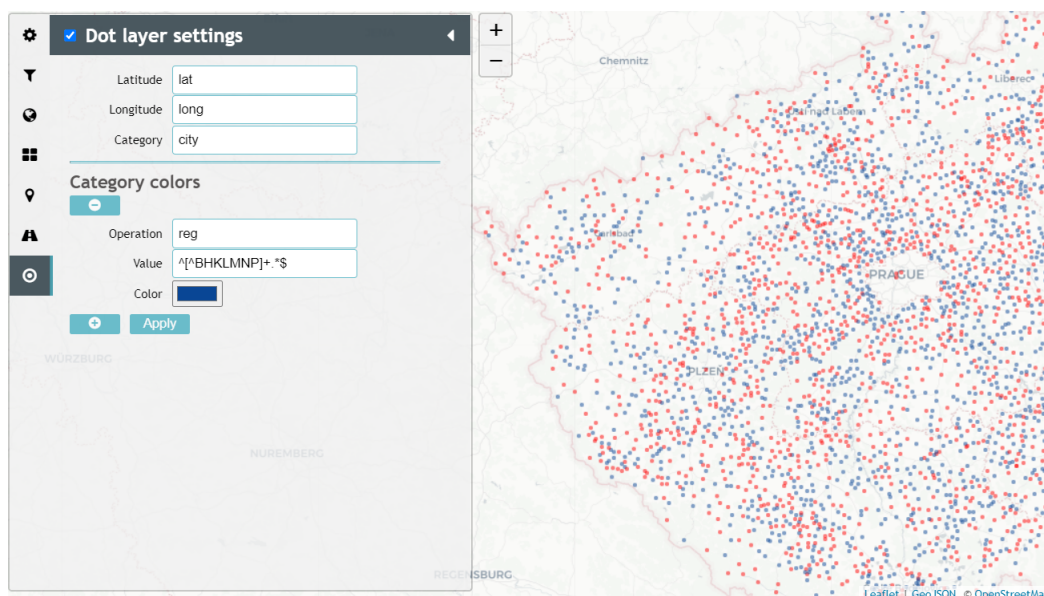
Dot layer settings

Latitude lat
Longitude long
Category city

Category colors

Operation reg
Value ^[^BHKLMNP]+.*$
Color

Apply

+
−

Chemnitz
Liberec
Ústí nad Labem
Karlsbad
PRAGUE
PLZEN
WÜRZBURG
NUREMBERG
REGENSBURG

Leaflet | GeoJSON © OpenStreetMa